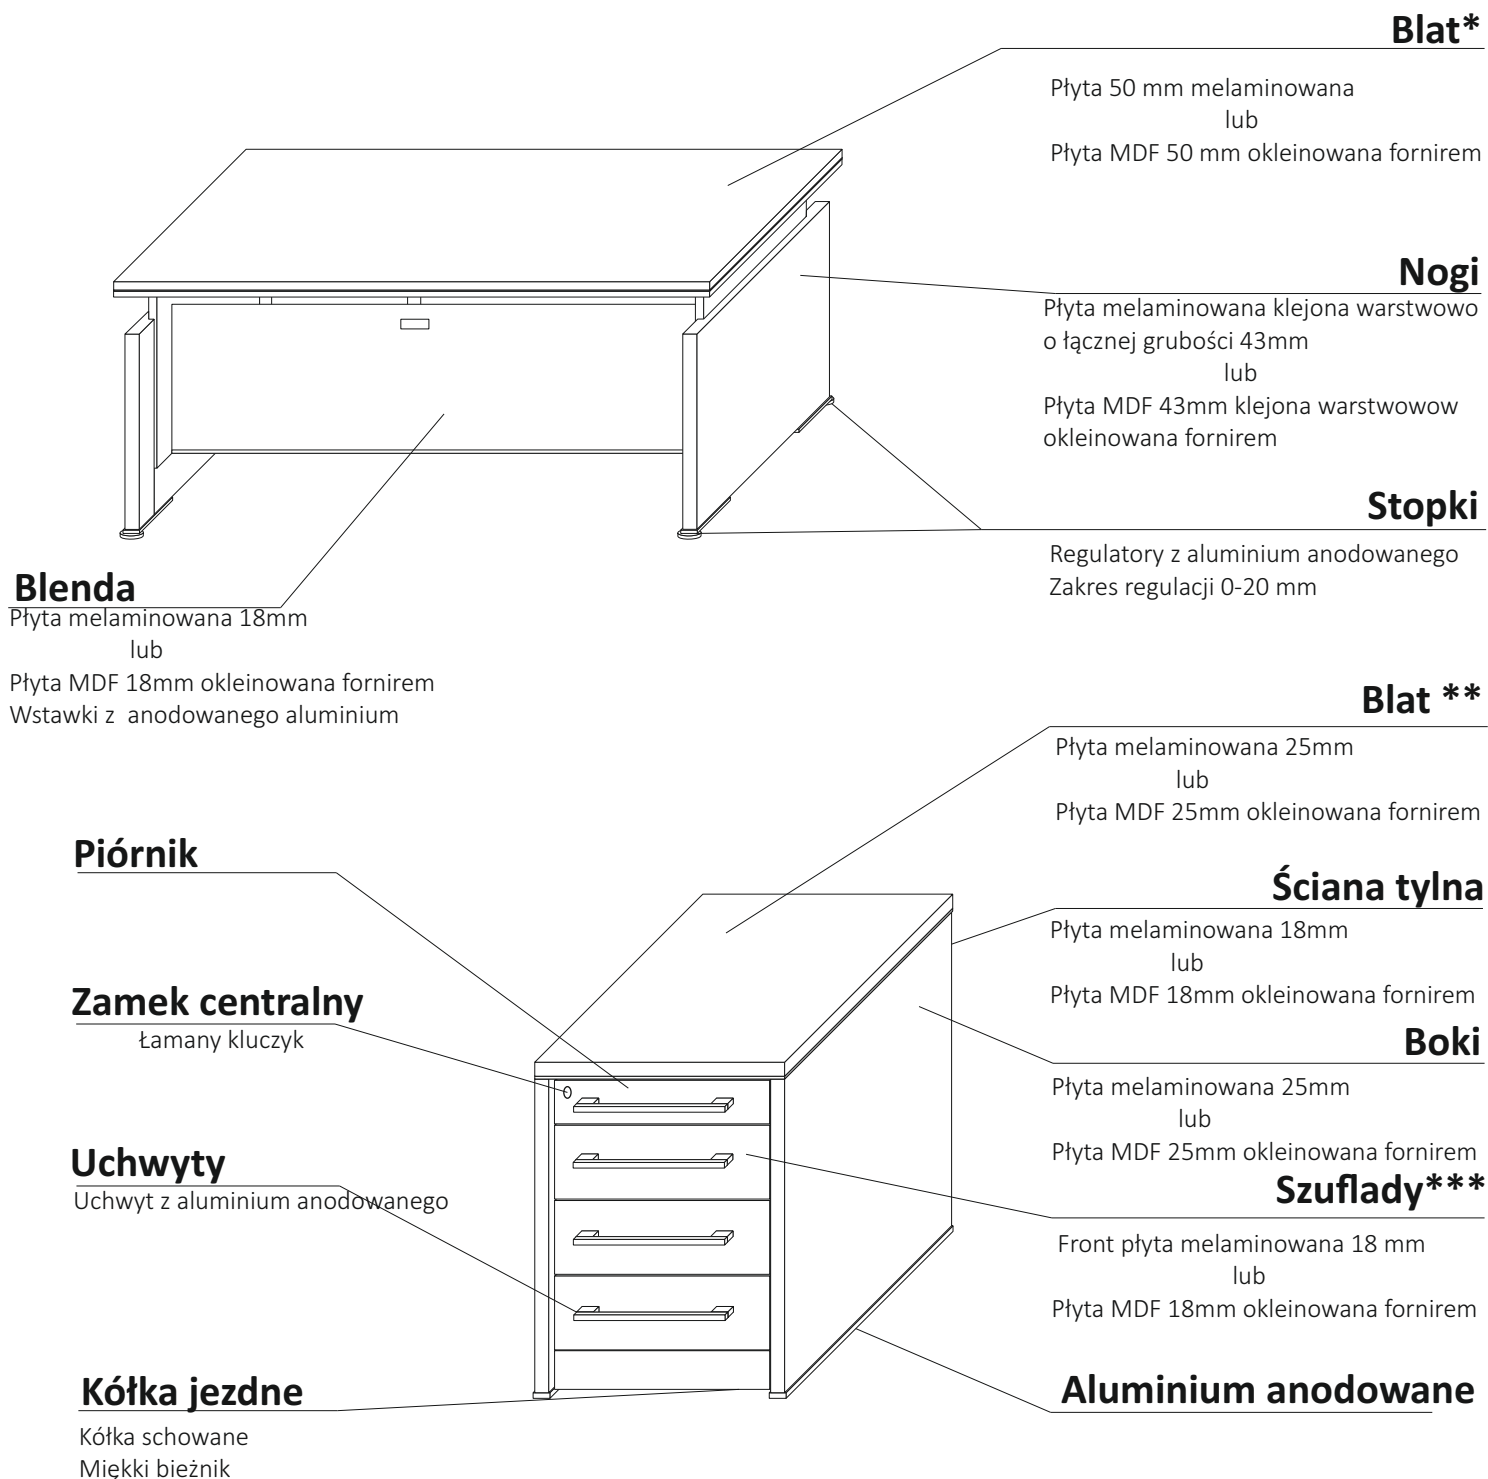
Blat*

Płyta 50 mm melaminowana
lub
Płyta MDF 50 mm okleinowana fornirem

Nogi

Płyta melaminowana klejona warstwowo o łącznej grubości 43mm
lub
Płyta MDF 43mm klejona warstwowow okleinowana fornirem

Stopki

Regulatory z aluminium anodowanego
Zakres regulacji 0-20 mm

Blenda

Płyta melaminowana 18mm
lub
Płyta MDF 18mm okleinowana fornirem
Wstawki z anodowanego aluminium

Blat **

Płyta melaminowana 25mm
lub
Płyta MDF 25mm okleinowana fornirem

Piórnik

Ściana tylna

Płyta melaminowana 18mm
lub
Płyta MDF 18mm okleinowana fornirem

Zamek centralny

Łamany kluczyk

Boki

Płyta melaminowana 25mm
lub
Płyta MDF 25mm okleinowana fornirem

Uchwyty

Uchwyt z aluminium anodowanego

Szuflady***

Front płyta melaminowana 18 mm
lub
Płyta MDF 18mm okleinowana fornirem

Kółka jezdne

Kółka schowane
Miękki bieżnik

Aluminium anodowane